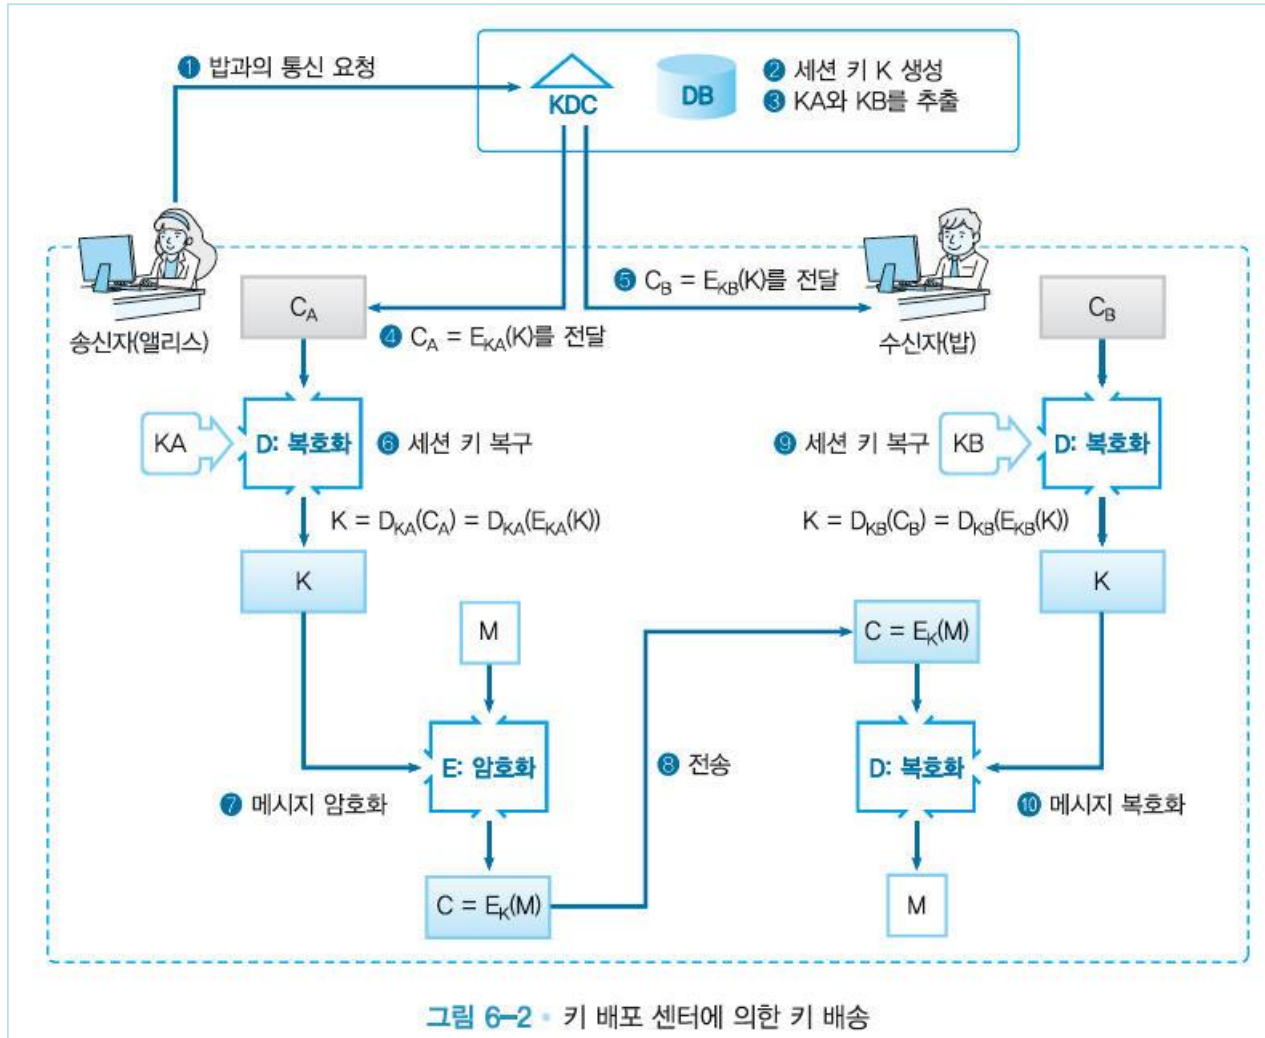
❶ 밥과의 통신 요청

KDC

DB

❷ 세션 키 K 생성
❸ KA와 KB를 추출

❺ $C_B = E_{KB}(K)$를 전달

송신자(앨리스)

$C_A$

❹ $C_A = E_{KA}(K)$를 전달

수신자(밥)

$C_B$

KA

D: 복호화

❻ 세션 키 복구

❾ 세션 키 복구

KB

D: 복호화

$K = D_{KA}(C_A) = D_{KA}(E_{KA}(K))$

$K = D_{KB}(C_B) = D_{KB}(E_{KB}(K))$

K

K

M

$C = E_K(M)$

E: 암호화

❽ 전송

D: 복호화

❼ 메시지 암호화

❿ 메시지 복호화

$C = E_K(M)$

M

그림 6-2 • 키 배포 센터에 의한 키 배송